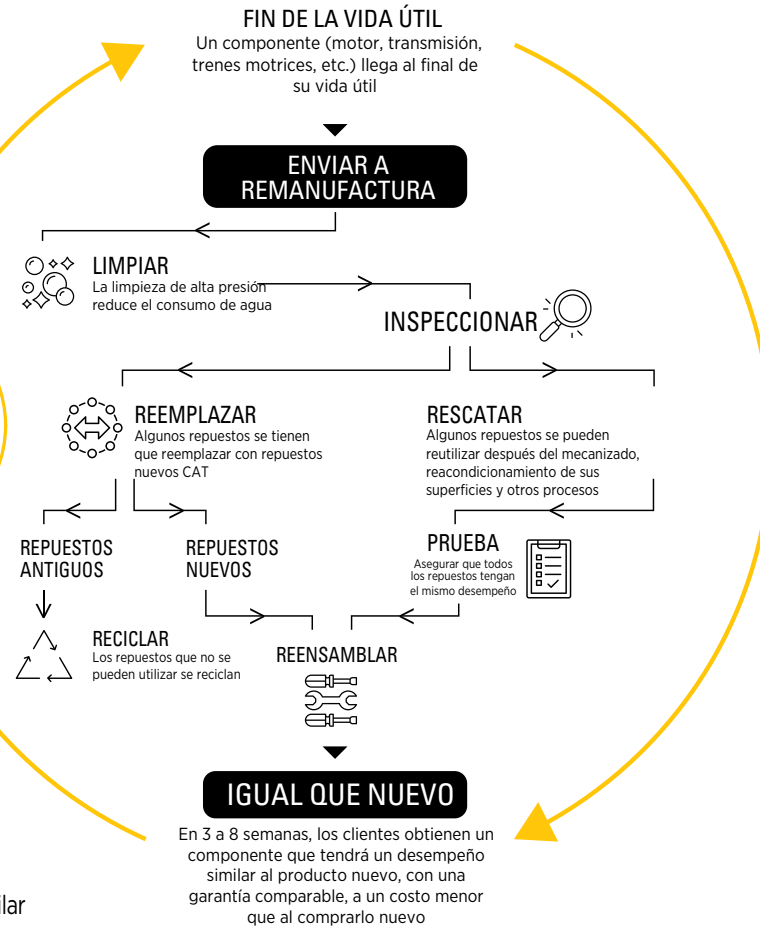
FIN DE LA VIDA ÚTIL
Un componente (motor, transmisión, trenes motrices, etc.) llega al final de su vida útil

ENVIAR A REMANUFACTURA

LIMPIAR
La limpieza de alta presión reduce el consumo de agua

INSPECCIONAR

REEMPLAZAR
Algunos repuestos se tienen que reemplazar con repuestos nuevos CAT

RESCATAR
Algunos repuestos se pueden reutilizar después del mecanizado, reacondicionamiento de sus superficies y otros procesos

REPUESTOS ANTIGUOS

REPUESTOS NUEVOS

PRUEBA
Asegurar que todos los repuestos tengan el mismo desempeño

RECICLAR
Los repuestos que no se pueden utilizar se reciclan

REENSAMBLAR

IGUAL QUE NUEVO
En 3 a 8 semanas, los clientes obtienen un componente que tendrá un desempeño similar al producto nuevo, con una garantía comparable, a un costo menor que al comprarlo nuevo

lar